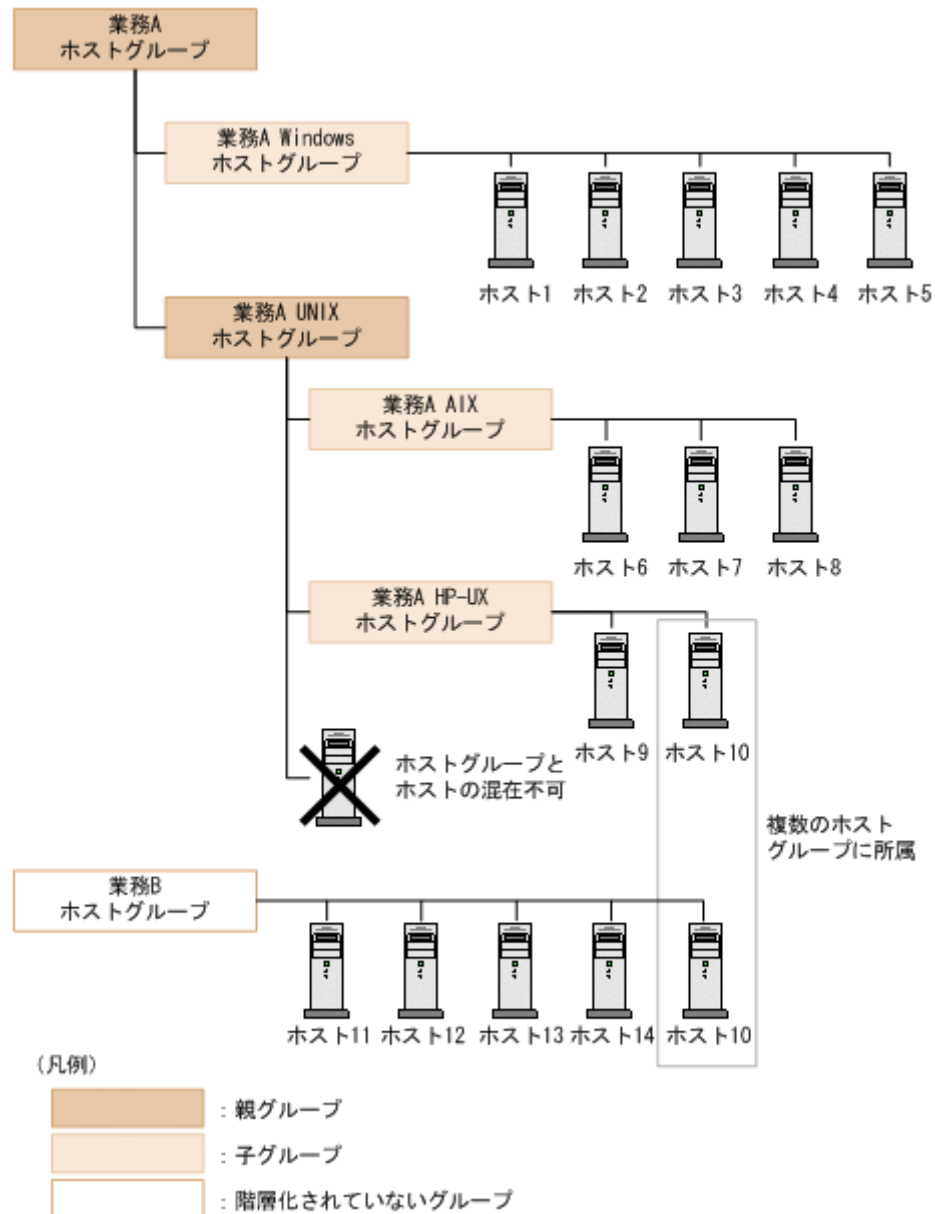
業務A
ホストグループ

業務A Windows
ホストグループ

ホスト1 ホスト2 ホスト3 ホスト4 ホスト5

業務A UNIX
ホストグループ

業務A AIX
ホストグループ

ホスト6 ホスト7 ホスト8

業務A HP-UX
ホストグループ

ホスト9 ホスト10

ホストグループと
ホストの混在不可

複数のホスト
グループに所属

業務B
ホストグループ

ホスト11 ホスト12 ホスト13 ホスト14 ホスト10

(凡例)

：親グループ

：子グループ

：階層化されていないグループ